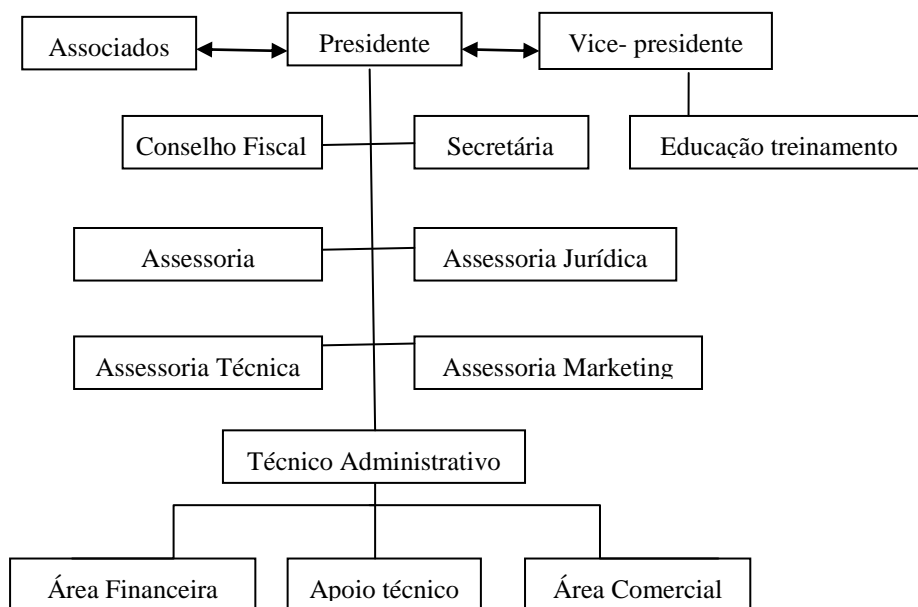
Associados

Presidente

Vice- presidente

Conselho Fiscal

Secretária

Educação treinamento

Assessoria

Assessoria Jurídica

Assessoria Técnica

Assessoria Marketing

Técnico Administrativo

Área Financeira

Apoio técnico

Área Comercial